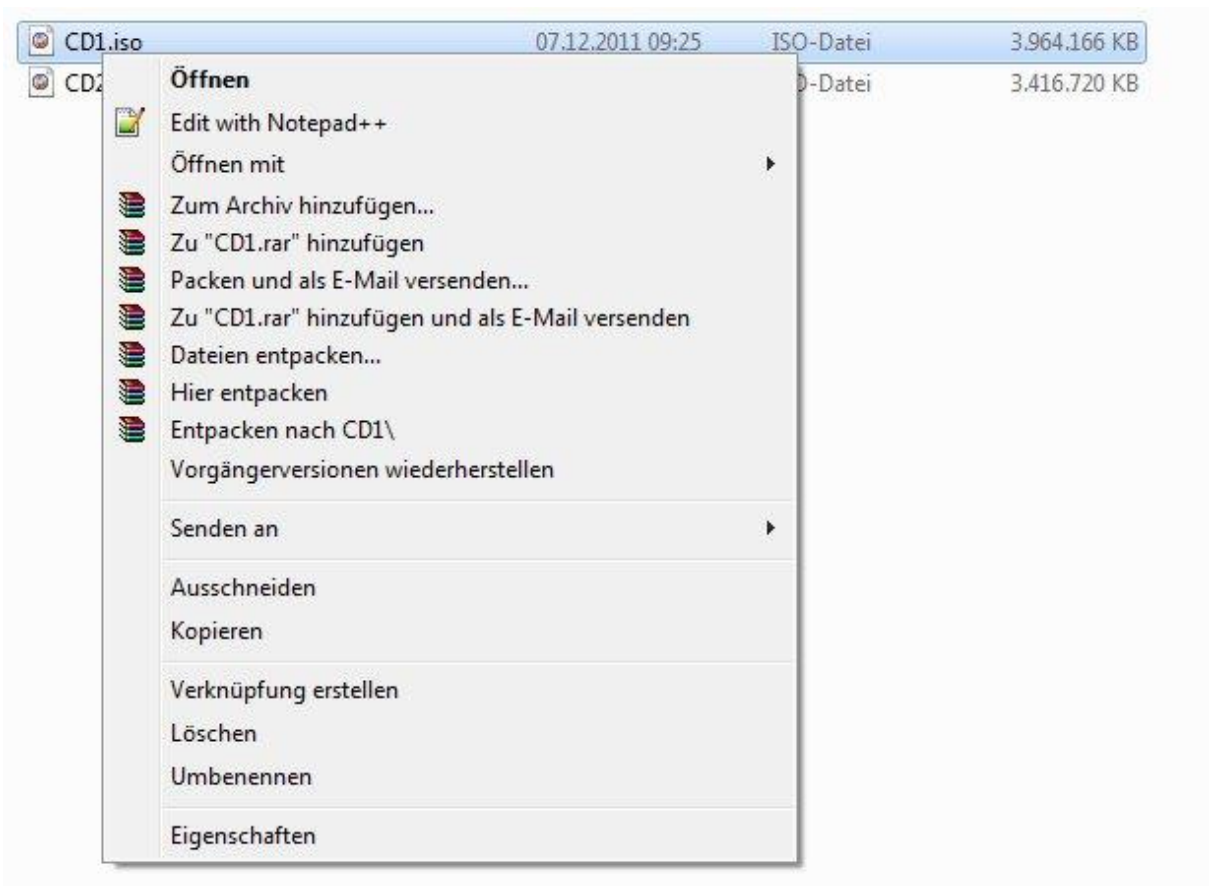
CD1.iso 07.12.2011 09:25 ISO-Datei 3.964.166 KB
CD2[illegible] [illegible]-Datei 3.416.720 KB

Öffnen
Edit with Notepad++
Öffnen mit
Zum Archiv hinzufügen...
Zu "CD1.rar" hinzufügen
Packen und als E-Mail versenden...
Zu "CD1.rar" hinzufügen und als E-Mail versenden
Dateien entpacken...
Hier entpacken
Entpacken nach CD1\
Vorgängerversionen wiederherstellen

Senden an

Ausschneiden
Kopieren

Verknüpfung erstellen
Löschen
Umbenennen

Eigenschaften